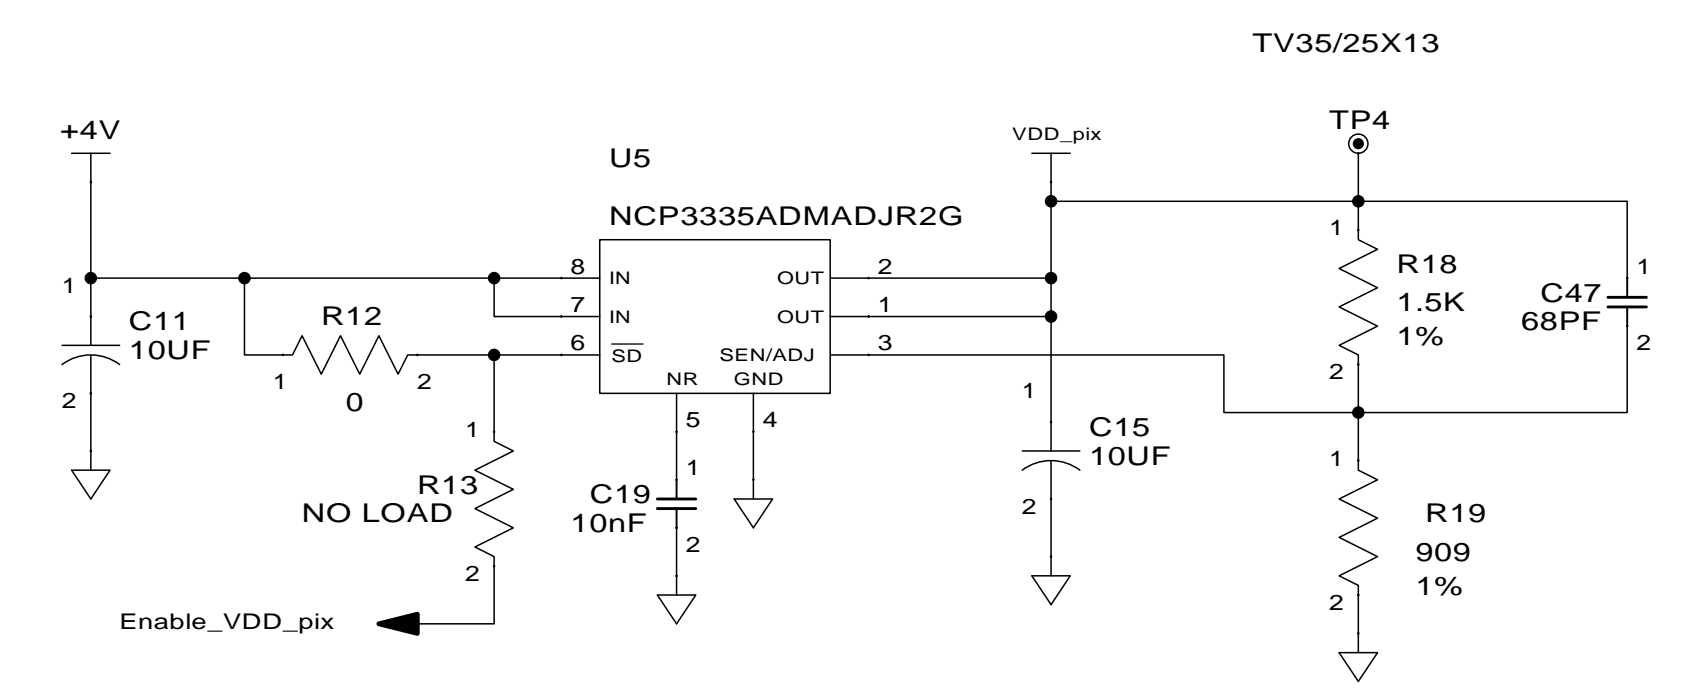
TV35/25X13

+4V

U5

NCP3335ADMADJR2G

VDD_pix

TP4

1
C11
10UF
2

R12
1
0
2

8 IN
7 IN
6 $\overline{SD}$
NR
GND
OUT 2
OUT 1
SEN/ADJ 3
5
4

1
R13
NO LOAD
2

C19
10nF
1
2

1
C15
10UF
2

1
R18
1.5K
1%
2

C47
68PF
1
2

1
R19
909
1%
2

Enable_VDD_pix